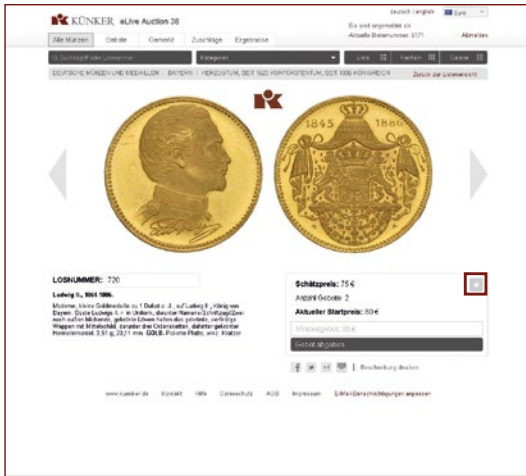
KÜNKER eLive Auction 38

deutsch | english

Sie sind angemeldet als
Aktuelle Bieternummer: 0121
Abmelden

Alle Münzen | Gebote | Gemerkt | Zuschläge | Ergebnisse

Q Suchbegriff oder Losnummer

Kategorien

Liste | Kacheln | Galerie

DEUTSCHE MÜNZEN UND MEDAILLEN | BAYERN | HERZOGTUM, SEIT 1623 KURFÜRSTENTUM, SEIT 1806 KÖNIGREICH

Zurück zur Ergebnisliste

1845 1886

LOSNUMMER: 720

Ludwig II., 1864-1886.

Moderne, kleine Goldmedaille zu 1 Dukat o. J., auf Ludwig II., König von Bayern. Büste Ludwigs II. r. in Uniform, darunter Namens-Schriftzug/Zwei nach außen blickende, gekrönte Löwen halten das gekrönte, verzierte Wappen mit Mittelschild, darunter der Ordenskette, dahinter gekrönter Hermelinmantel. 3,51 g, 20,11 mm. GOLD. Polierte Platte, winz. Kratzer

Schätzpreis: 75 €
Anzahl Gebote: 2
Aktueller Startpreis: 80 €

Mindestgebot: 85 €

Gebot abgeben

Beschreibung drucken

www.kuenker.de | Kontakt | Hilfe | Datenschutz | AGB | Impressum | E-Mail-Benachrichtigungen anpassen